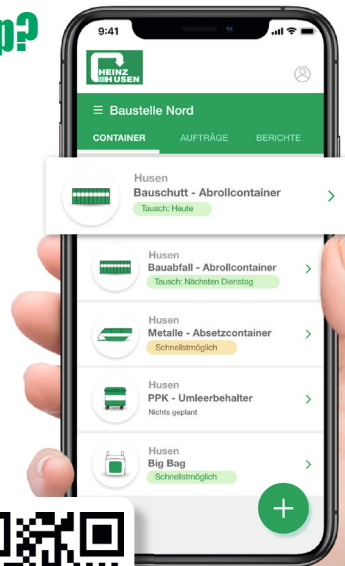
p?

9:41

HEINZ HUSEN

≡ Baustelle Nord

CONTAINER
AUFTRÄGE
BERICHTE

Husen
Bauschutt - Abrollcontainer
Tausch: Heute

Husen
Bauabfall - Abrollcontainer
Tausch: Nächsten Dienstag

Husen
Metalle - Absetzcontainer
Schnellstmöglich

Husen
PPK - Umleerbehalter
Nichts geplant

Husen
Big Bag
Schnellstmöglich

+